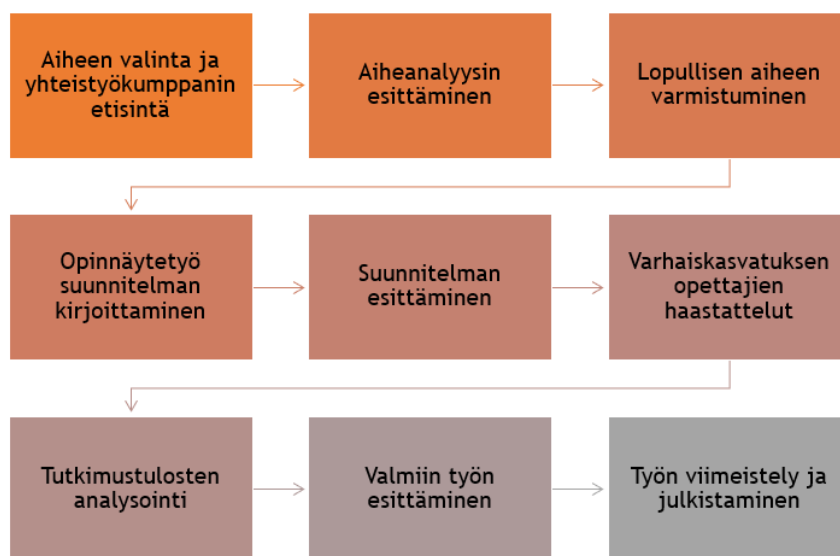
Aiheen valinta ja yhteistyökumppanin etisintä

Aiheanalyysin esittäminen

Lopullisen aiheen varmistuminen

Opinnäytetyö suunnitelman kirjoittaminen

Suunnitelman esittäminen

Varhaiskasvatuksen opettajien haastattelut

Tutkimustulosten analysointi

Valmiin työn esittäminen

Työn viimeistely ja julkistaminen